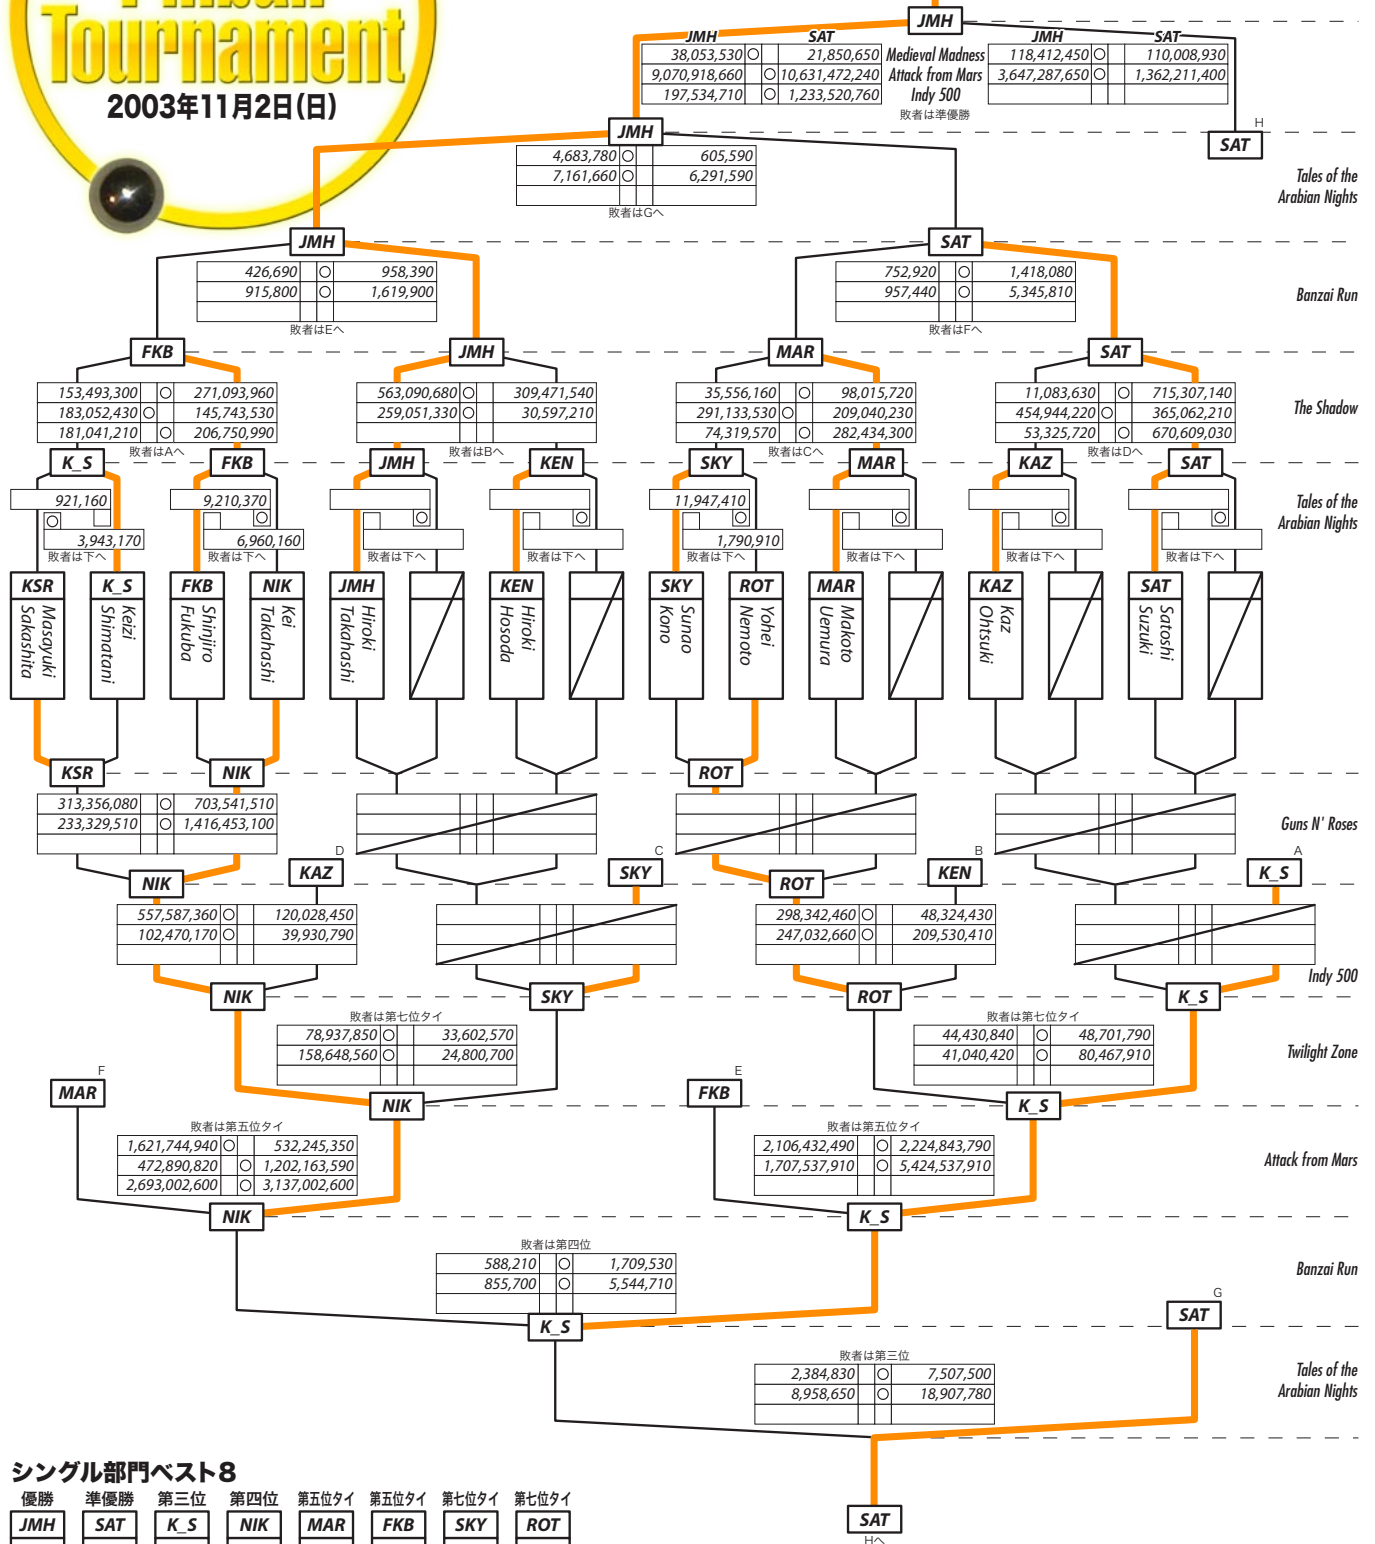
Tournament
2003年11月2日(日)

JMH
JMH | SAT | JMH | SAT
38,053,530 ○ 21,850,650 Medieval Madness 118,412,450 ○ 110,008,930
9,070,918,660 ○ 10,631,472,240 Attack from Mars 3,647,287,650 ○ 1,362,211,400
197,534,710 ○ 1,233,520,760 Indy 500
敗者は準優勝

H
SAT

JMH
4,683,780 ○ 605,590
7,161,660 ○ 6,291,590
敗者はGへ

Tales of the Arabian Nights

JMH
426,690 ○ 958,390
915,800 ○ 1,619,900
敗者はEへ

SAT
752,920 ○ 1,418,080
957,440 ○ 5,345,810
敗者はFへ

Banzai Run

FKB
153,493,300 ○ 271,093,960
183,052,430 ○ 145,743,530
181,041,210 ○ 206,750,990
敗者はAへ

JMH
563,090,680 ○ 309,471,540
259,051,330 ○ 30,597,210
敗者はBへ

MAR
35,556,160 ○ 98,015,720
291,133,530 ○ 209,040,230
74,319,570 ○ 282,434,300
敗者はCへ

SAT
11,083,630 ○ 715,307,140
454,944,220 ○ 365,062,210
53,325,720 ○ 670,609,030
敗者はDへ

The Shadow

K_S FKB JMH KEN SKY MAR KAZ SAT

921,160
3,943,170
敗者は下へ

9,210,370
6,960,160
敗者は下へ

敗者は下へ

敗者は下へ

11,947,410
1,790,910
敗者は下へ

敗者は下へ

敗者は下へ

敗者は下へ

Tales of the Arabian Nights

KSR Masayuki Sakashita
K_S Keizi Shimatani
FKB Shinjiro Fukuba
NIK Kei Takahashi
JMH Hiroki Takahashi
KEN Hiroki Hosoda
SKY Sunao Kono
ROT Yohei Nemoto
MAR Makoto Uemura
KAZ Kaz Ohtsuki
SAT Satoshi Suzuki

KSR NIK ROT
313,356,080 ○ 703,541,510
233,329,510 ○ 1,416,453,100

Guns N' Roses

D C B A
NIK KAZ SKY ROT KEN K_S
557,587,360 ○ 120,028,450
102,470,170 ○ 39,930,790

298,342,460 ○ 48,324,430
247,032,660 ○ 209,530,410

Indy 500

NIK SKY ROT K_S
敗者は第七位タイ
78,937,850 ○ 33,602,570
158,648,560 ○ 24,800,700

敗者は第七位タイ
44,430,840 ○ 48,701,790
41,040,420 ○ 80,467,910

Twilight Zone

F
MAR
NIK
E
FKB
K_S

敗者は第五位タイ
1,621,744,940 ○ 532,245,350
472,890,820 ○ 1,202,163,590
2,693,002,600 ○ 3,137,002,600

敗者は第五位タイ
2,106,432,490 ○ 2,224,843,790
1,707,537,910 ○ 5,424,537,910

Attack from Mars

NIK
K_S

敗者は第四位
588,210 ○ 1,709,530
855,700 ○ 5,544,710

Banzai Run

G
SAT
K_S

敗者は第三位
2,384,830 ○ 7,507,500
8,958,650 ○ 18,907,780

Tales of the Arabian Nights

SAT
Hへ

シングル部門ベスト8
| 優勝 | 準優勝 | 第三位 | 第四位 | 第五位タイ | 第五位タイ | 第七位タイ | 第七位タイ |
|---|---|---|---|---|---|---|---|
| JMH | SAT | K_S | NIK | MAR | FKB | SKY | ROT |